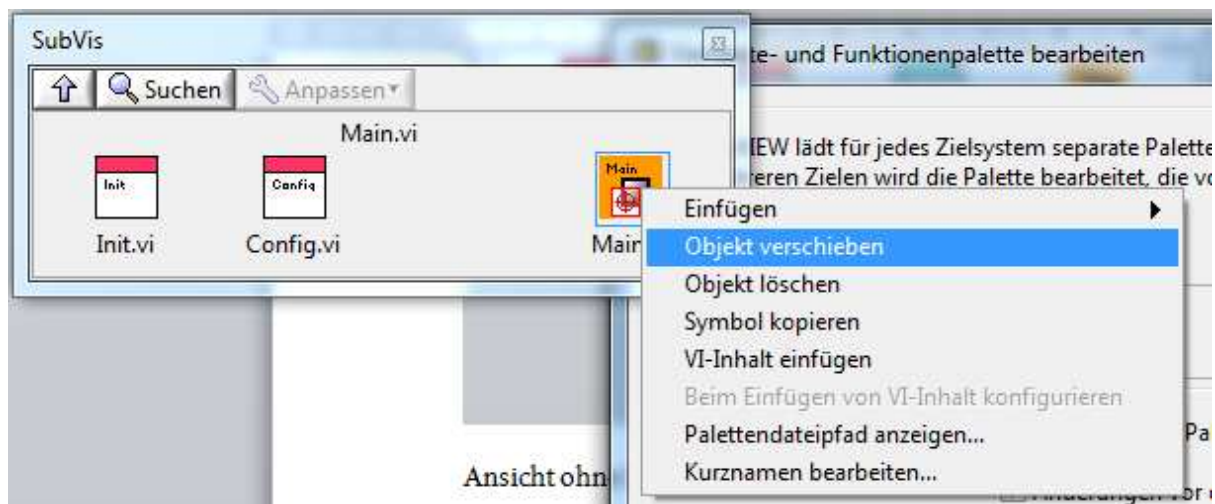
SubVis

Suchen Anpassen

Main.vi

Init

Config

Main

Init.vi

Config.vi

Main

te- und Funktionenpalette bearbeiten

IEW lädt für jedes Zielsystem separate Palette

eren Zielen wird die Palette bearbeitet, die vo

Einfügen

Objekt verschieben

Objekt löschen

Symbol kopieren

VI-Inhalt einfügen

Beim Einfügen von VI-Inhalt konfigurieren

Palettendateipfad anzeigen...

Kurznamen bearbeiten...

Pa

Ansicht ohn